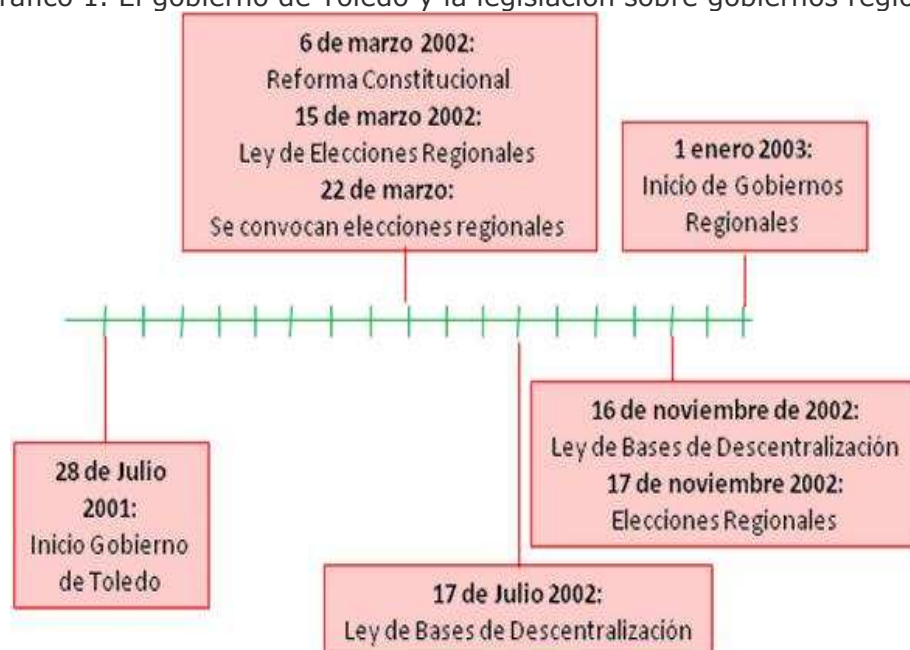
ráfico 1. El gobierno de Toledo y la legislación sobre gobiernos regio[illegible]

6 de marzo 2002:
Reforma Constitucional
15 de marzo 2002:
Ley de Elecciones Regionales
22 de marzo:
Se convocan elecciones regionales

1 enero 2003:
Inicio de Gobiernos Regionales

16 de noviembre de 2002:
Ley de Bases de Descentralización
17 de noviembre 2002:
Elecciones Regionales

28 de Julio 2001:
Inicio Gobierno de Toledo

17 de Julio 2002:
Ley de Bases de Descentralización